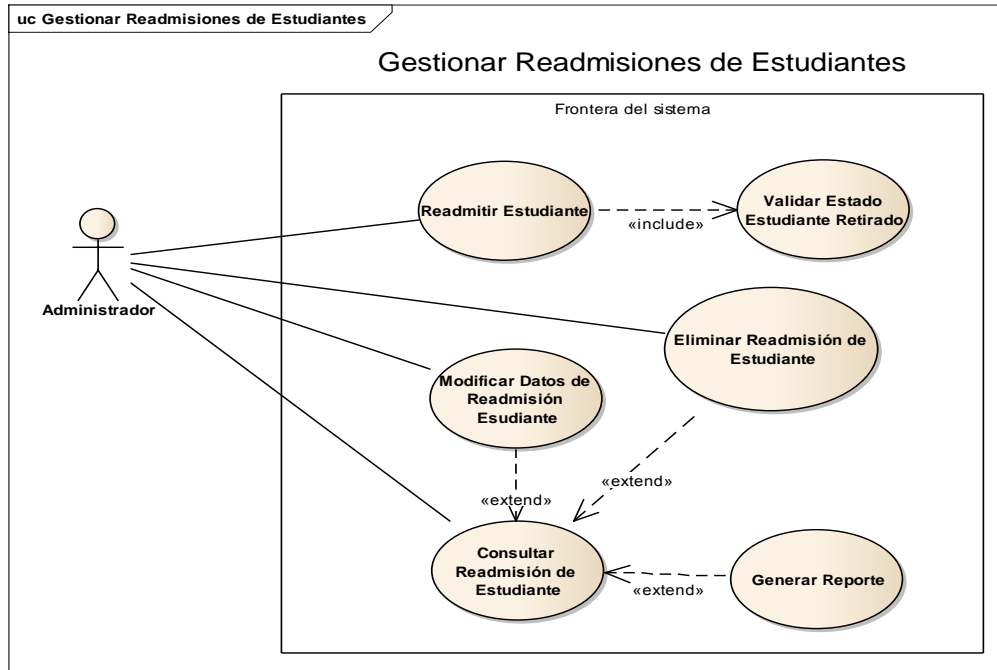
uc Gestionar Readmisiones de Estudiantes

Gestionar Readmisiones de Estudiantes

Frontera del sistema

Administrador

Readmitir Estudiante

«include»

Validar Estado Estudiante Retirado

Eliminar Readmisión de Estudiante

Modificar Datos de Readmisión Esudiante

«extend»

«extend»

Consultar Readmisión de Estudiante

«extend»

Generar Reporte